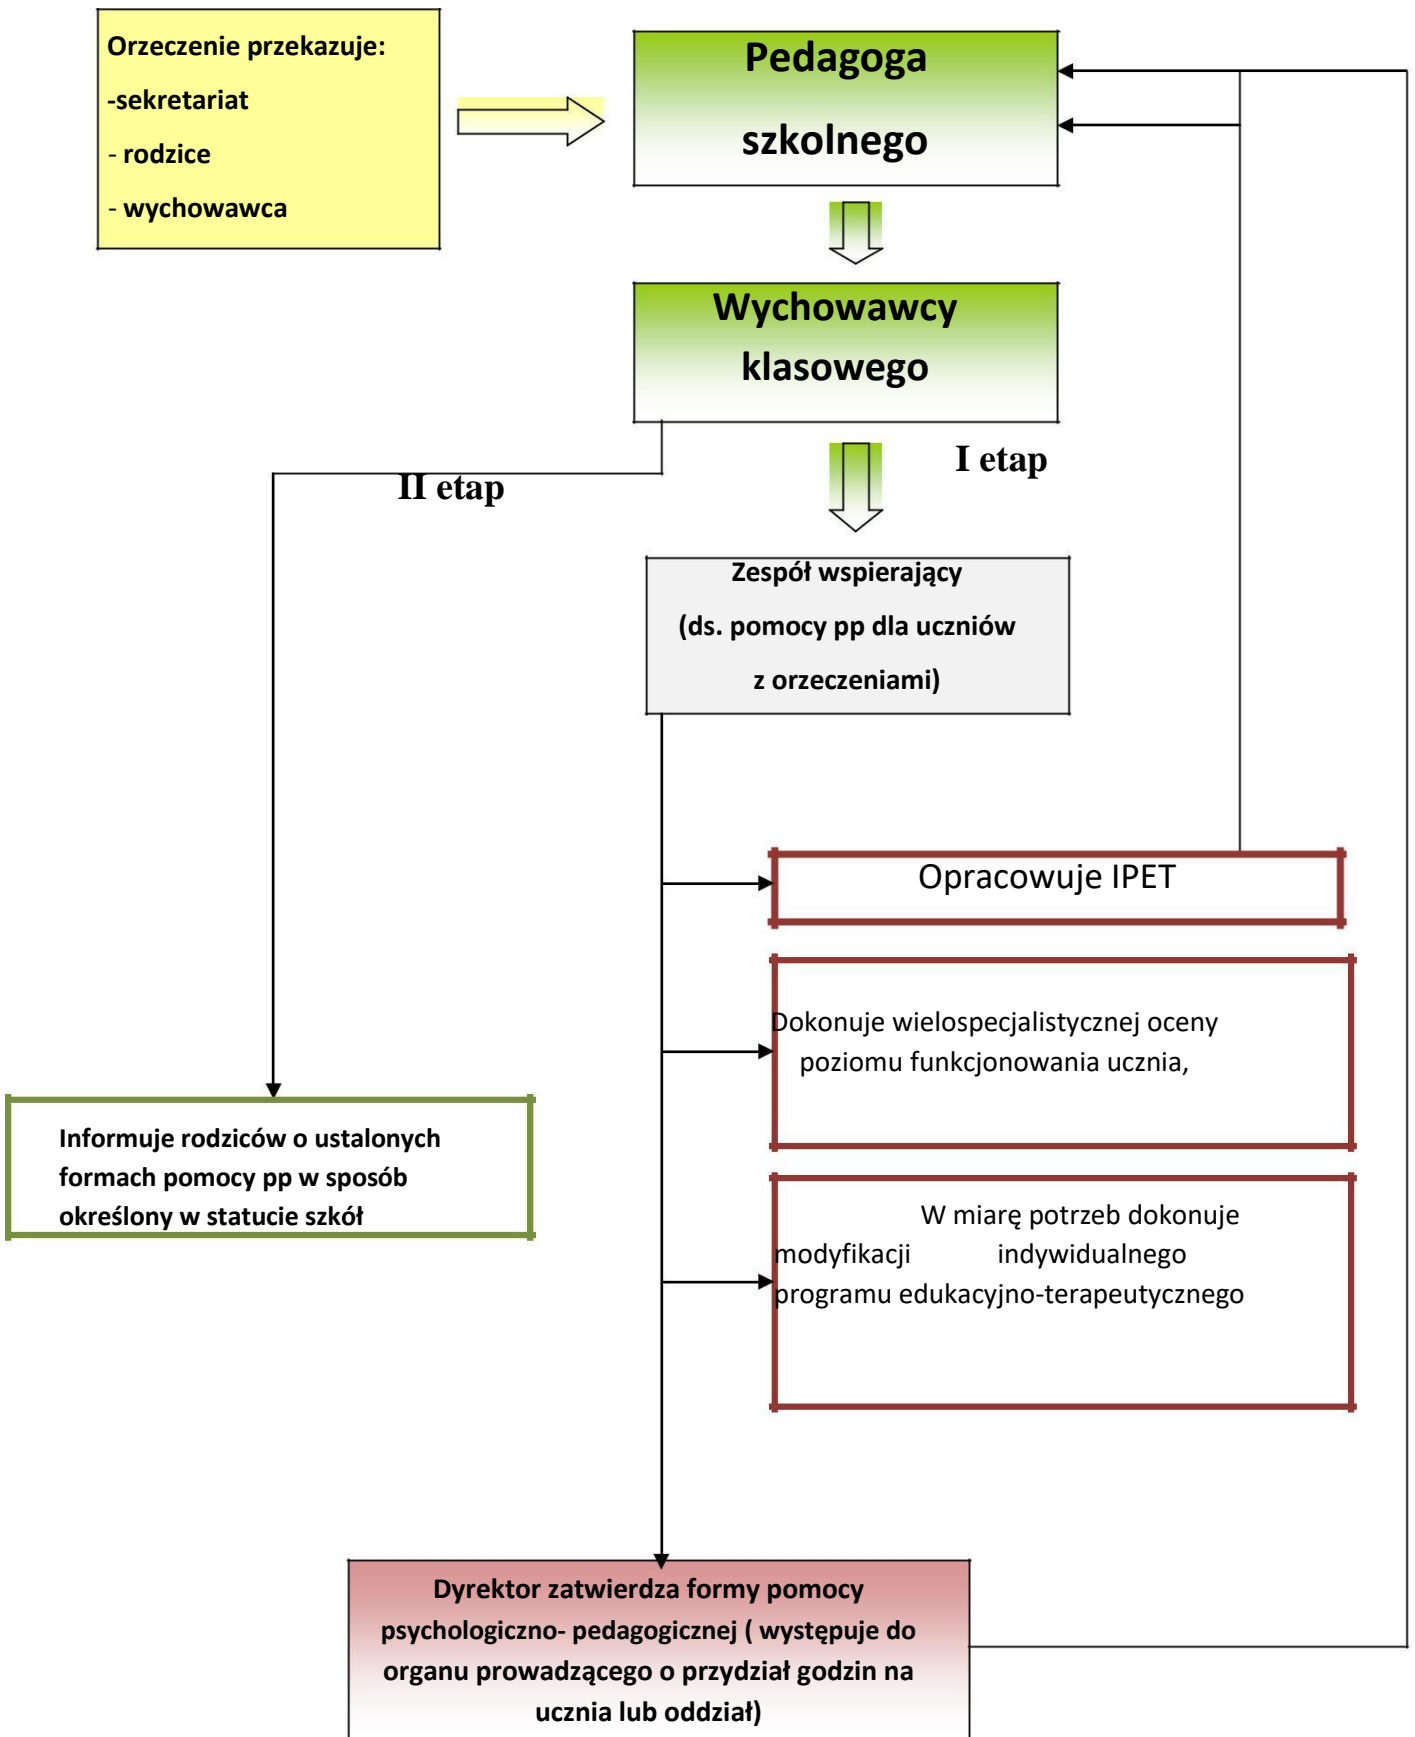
Orzeczenie przekazuje:
-sekretariat
- rodzice
- wychowawca

Pedagoga szkolnego

Wychowawcy klasowego

I etap

II etap

Zespół wspierający
(ds. pomocy pp dla uczniów z orzeczeniami)

Opracowuje IPET

Dokonuje wielospecjalistycznej oceny poziomu funkcjonowania ucznia,

W miarę potrzeb dokonuje modyfikacji indywidualnego programu edukacyjno-terapeutycznego

Informuje rodziców o ustalonych formach pomocy pp w sposób określony w statucie szkół

Dyrektor zatwierdza formy pomocy psychologiczno- pedagogicznej ( występuje do organu prowadzącego o przydział godzin na ucznia lub oddział)